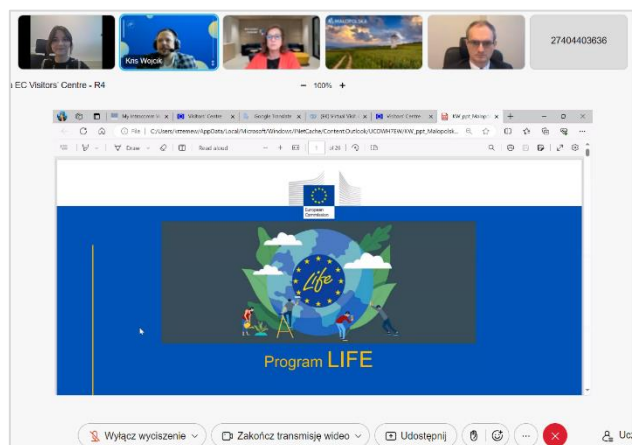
Kris Wojcik

MAŁOPOLSKA

27404403636

EC Visitors' Centre - R4

− 100% +

My Intercom | Visitors' Centre | Google Translate | Virtual Visit | Visitors' Centre | KW_ppt_Malop

File | C:/Users/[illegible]/AppData/Local/Microsoft/Windows/INetCache/Content.Outlook/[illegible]/KW_ppt_Malopolsk...

Draw | Read aloud | 1 of 26

European Commission

Life

Program LIFE

Wyłącz wyciszenie

Zakończ transmisję wideo

Udostępnij

Uc